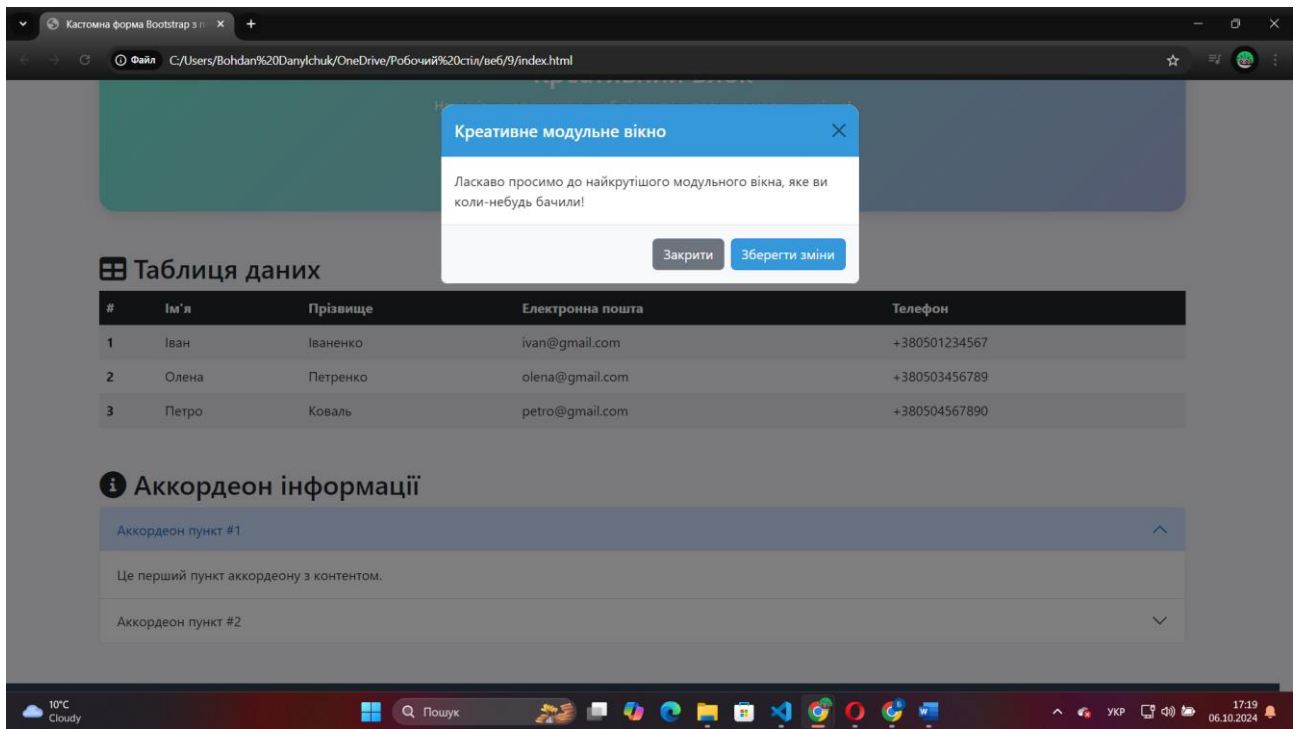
Кастомна форма Bootstrap з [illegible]

Файл C:/Users/Bohdan%20Danylchuk/OneDrive/Робочий%20стіл/веб/9/index.html

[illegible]

Креативне модульне вікно

Ласкаво просимо до найкрутішого модульного вікна, яке ви коли-небудь бачили!

Закрити Зберегти зміни

Таблиця даних

| # | Ім'я | Прізвище | Електронна пошта | Телефон |
|---|---|---|---|---|
| 1 | Іван | Іваненко | ivan@gmail.com | +380501234567 |
| 2 | Олена | Петренко | olena@gmail.com | +380503456789 |
| 3 | Петро | Коваль | petro@gmail.com | +380504567890 |

Аккордеон інформації

Аккордеон пункт #1

Це перший пункт аккордеону з контентом.

Аккордеон пункт #2

10°C Cloudy

Пошук

УКР

17:19 06.10.2024